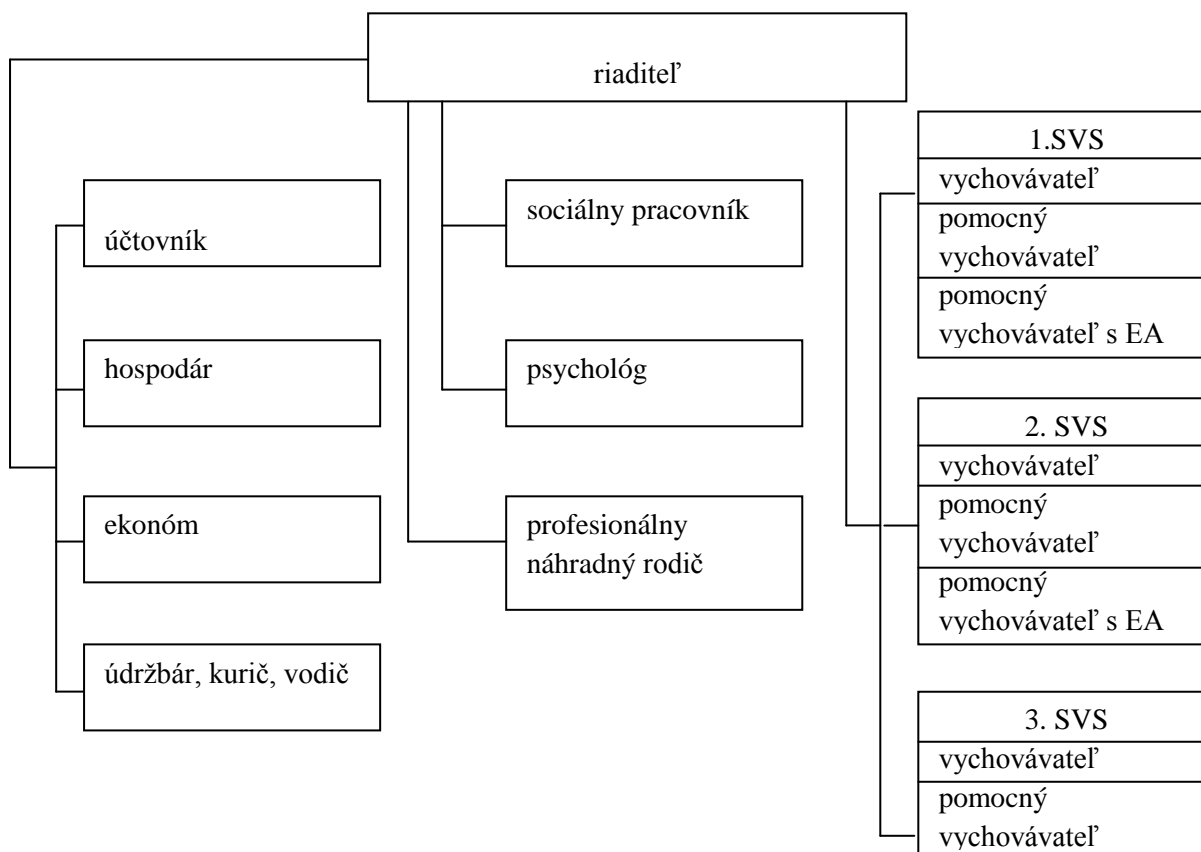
riaditeľ

účtovník

hospodár

ekonóm

údržbár, kurič, vodič

sociálny pracovník

psychológ

profesionálny náhradný rodič

1.SVS
vychovávateľ
pomocný vychovávateľ
pomocný vychovávateľ s EA

2. SVS
vychovávateľ
pomocný vychovávateľ
pomocný vychovávateľ s EA

3. SVS
vychovávateľ
pomocný vychovávateľ